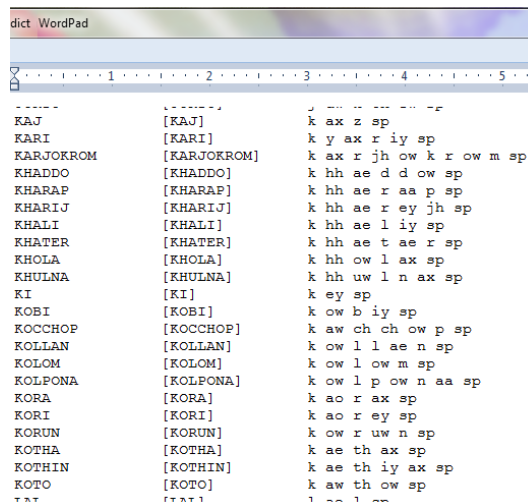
dict WordPad

1 · · · 2 · · · 3 · · · 4 · · · 5

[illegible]

| | | |
|---|---|---|
| KAJ | [KAJ] | k ax z sp |
| KARI | [KARI] | k y ax r iy sp |
| KARJOKROM | [KARJOKROM] | k ax r jh ow k r ow m sp |
| KHADDO | [KHADDO] | k hh ae d d ow sp |
| KHARAP | [KHARAP] | k hh ae r aa p sp |
| KHARIJ | [KHARIJ] | k hh ae r ey jh sp |
| KHALI | [KHALI] | k hh ae l iy sp |
| KHATER | [KHATER] | k hh ae t ae r sp |
| KHOLA | [KHOLA] | k hh ow l ax sp |
| KHULNA | [KHULNA] | k hh uw l n ax sp |
| KI | [KI] | k ey sp |
| KOBI | [KOBI] | k ow b iy sp |
| KOCCHOP | [KOCCHOP] | k aw ch ch ow p sp |
| KOLLAN | [KOLLAN] | k ow l l ae n sp |
| KOLOM | [KOLOM] | k ow l ow m sp |
| KOLPONA | [KOLPONA] | k ow l p ow n aa sp |
| KORA | [KORA] | k ao r ax sp |
| KORI | [KORI] | k ao r ey sp |
| KORUN | [KORUN] | k ow r uw n sp |
| KOTHA | [KOTHA] | k ae th ax sp |
| KOTHIN | [KOTHIN] | k ae th iy ax sp |
| KOTO | [KOTO] | k aw th ow sp |
| LAL | [LAL] | l ae l sp |